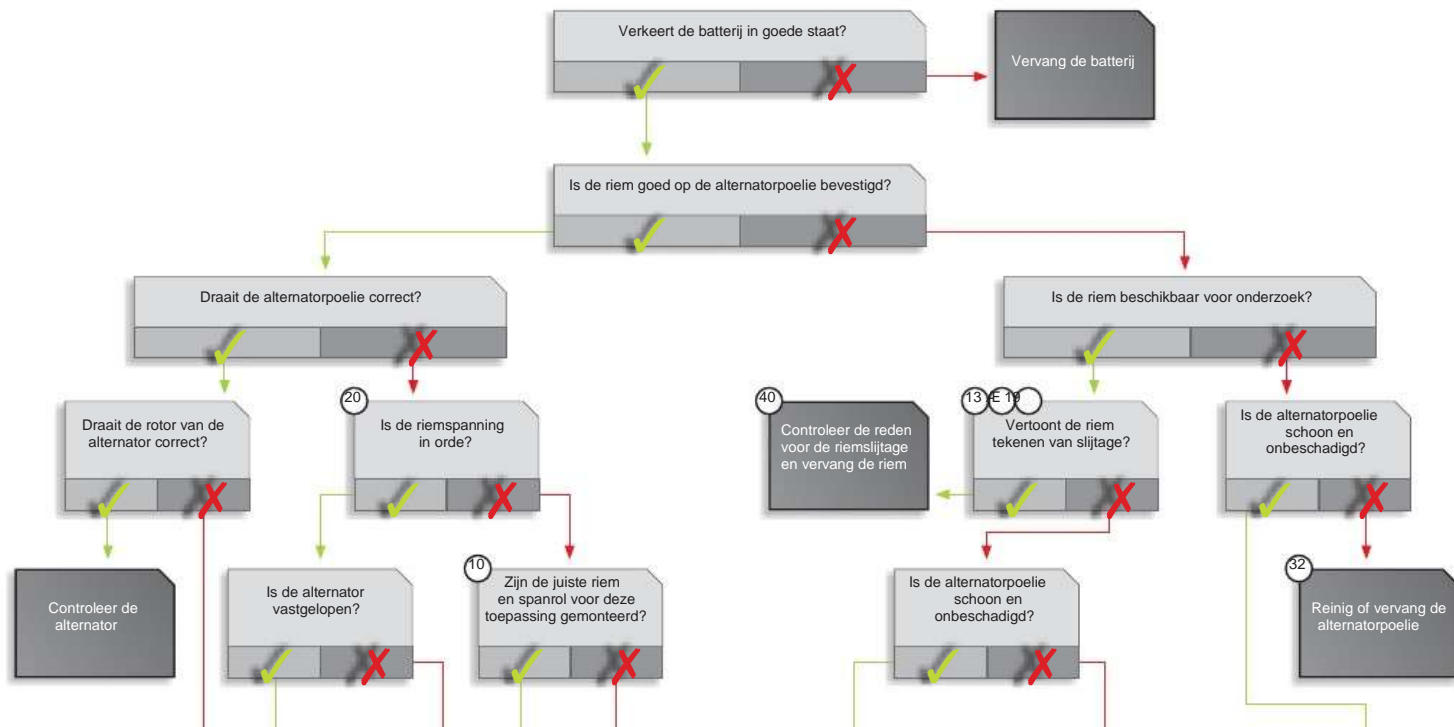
Verkeert de batterij in goede staat?

Vervang de batterij

Is de riem goed op de alternatorpoelie bevestigd?

Draait de alternatorpoelie correct?

Is de riem beschikbaar voor onderzoek?

Draait de rotor van de alternator correct?

20 Is de riemspanning in orde?

40 Controleer de reden voor de riemslijtage en vervang de riem

13 & 19 Vertoont de riem tekenen van slijtage?

Is de alternatorpoelie schoon en onbeschadigd?

Controleer de alternator

Is de alternator vastgelopen?

10 Zijn de juiste riem en spanrol voor deze toepassing gemonteerd?

Is de alternatorpoelie schoon en onbeschadigd?

32 Reinig of vervang de alternatorpoelie